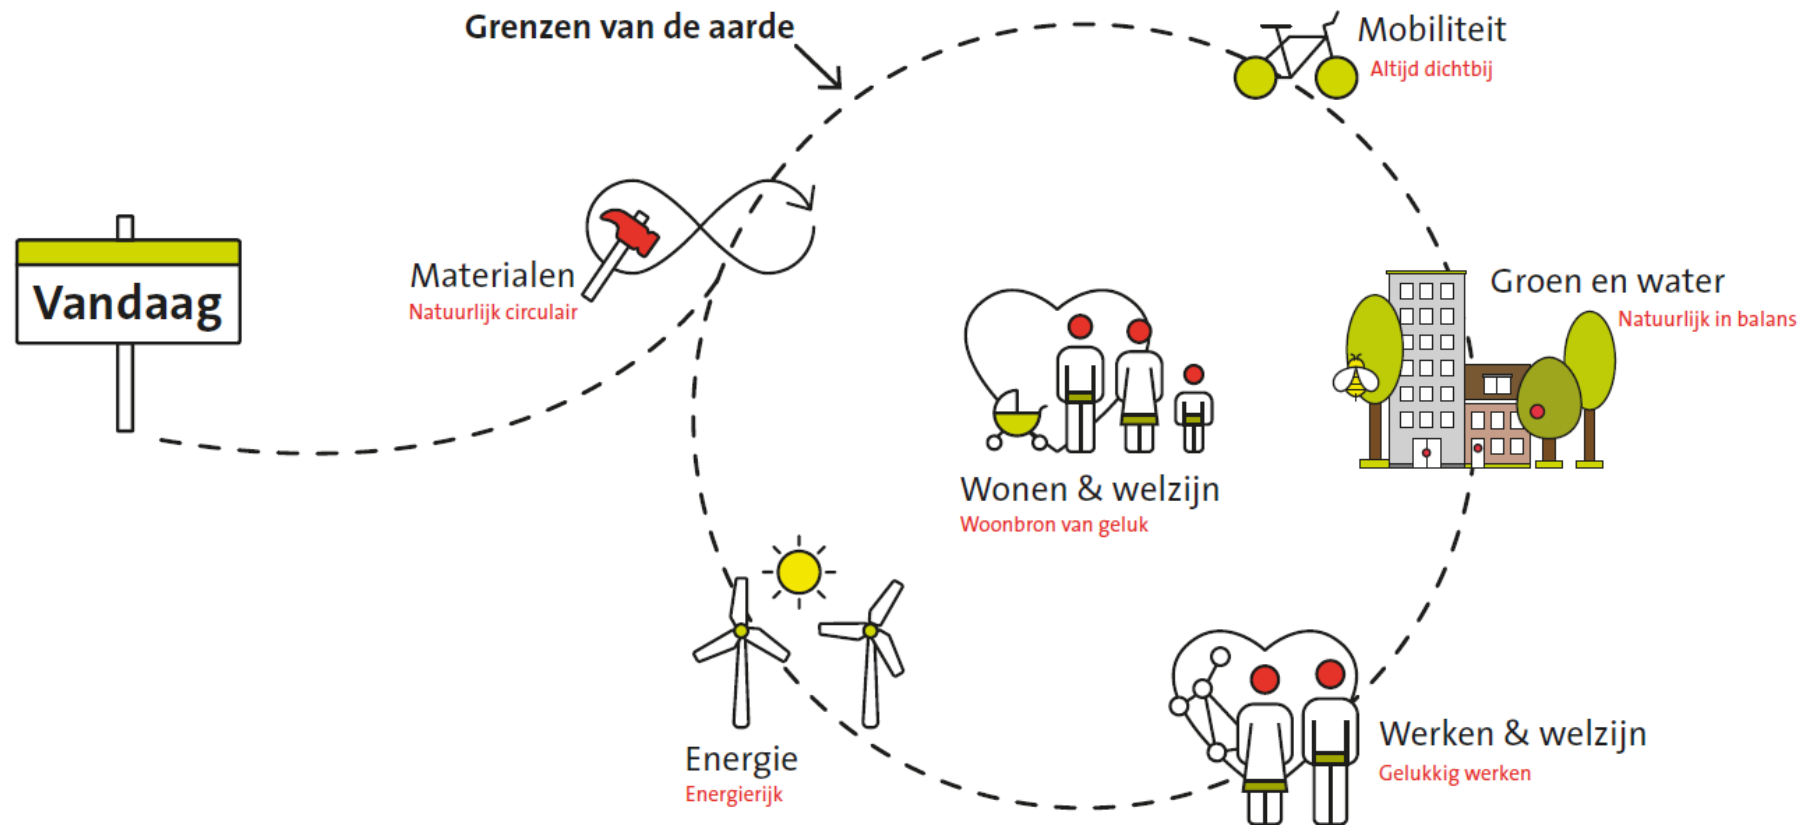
Grenzen van de aarde

Mobiliteit
Altijd dichtbij

Vandaag

Materialen
Natuurlijk circulair

Groen en water
Natuurlijk in balans

Wonen & welzijn
Woonbron van geluk

Energie
Energierijk

Werken & welzijn
Gelukkig werken